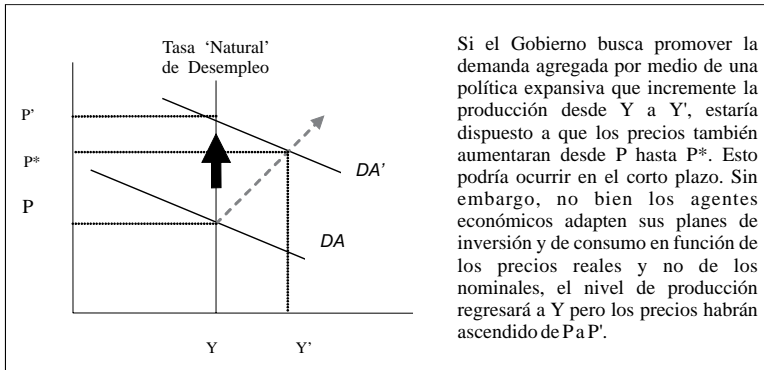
Tasa 'Natural' de Desempleo

P'

P*

P

DA'

DA

Y

Y'

Si el Gobierno busca promover la demanda agregada por medio de una política expansiva que incremente la producción desde Y a Y', estaría dispuesto a que los precios también aumentaran desde P hasta P*. Esto podría ocurrir en el corto plazo. Sin embargo, no bien los agentes económicos adapten sus planes de inversión y de consumo en función de los precios reales y no de los nominales, el nivel de producción regresará a Y pero los precios habrán ascendido de P a P'.